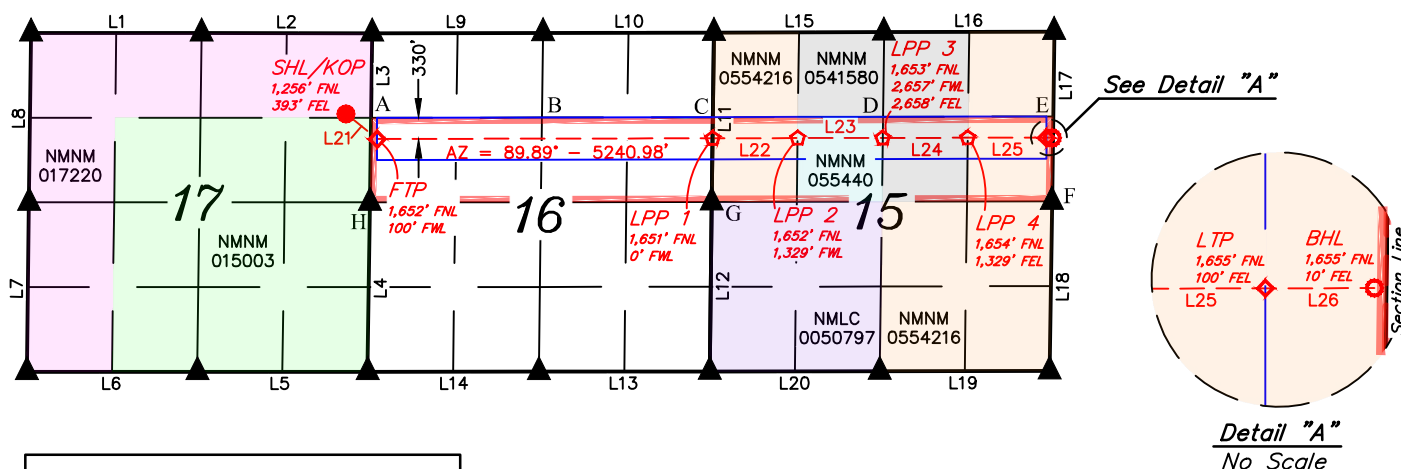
L1
L2
L9
L10
L15
L16
330'
NMNM 0554216
NMNM 0541580
LPP 3
1,653' FNL
2,657' FWL
2,658' FEL
L17
See Detail "A"
SHL/KOP
1,256' FNL
393' FEL
L3
L8
A
B
C
D
E
L11
L23
L21
NMNM 017220
AZ = 89.89° - 5240.98'
L22
L24
L25
NMNM 055440
17
FTP
1,652' FNL
100' FWL
16
LPP 1
1,651' FNL
0' FWL
LPP 2
1,652' FNL
1,329' FWL
15
LPP 4
1,654' FNL
1,329' FEL
F
H
G
NMNM 015003
LTP
1,655' FNL
100' FEL
BHL
1,655' FNL
10' FEL
L25
L26
Section Line
L7
L4
L12
L18
NMLC 0050797
NMNM 0554216
L6
L5
L14
L13
L20
L19
Detail "A"
No Scale